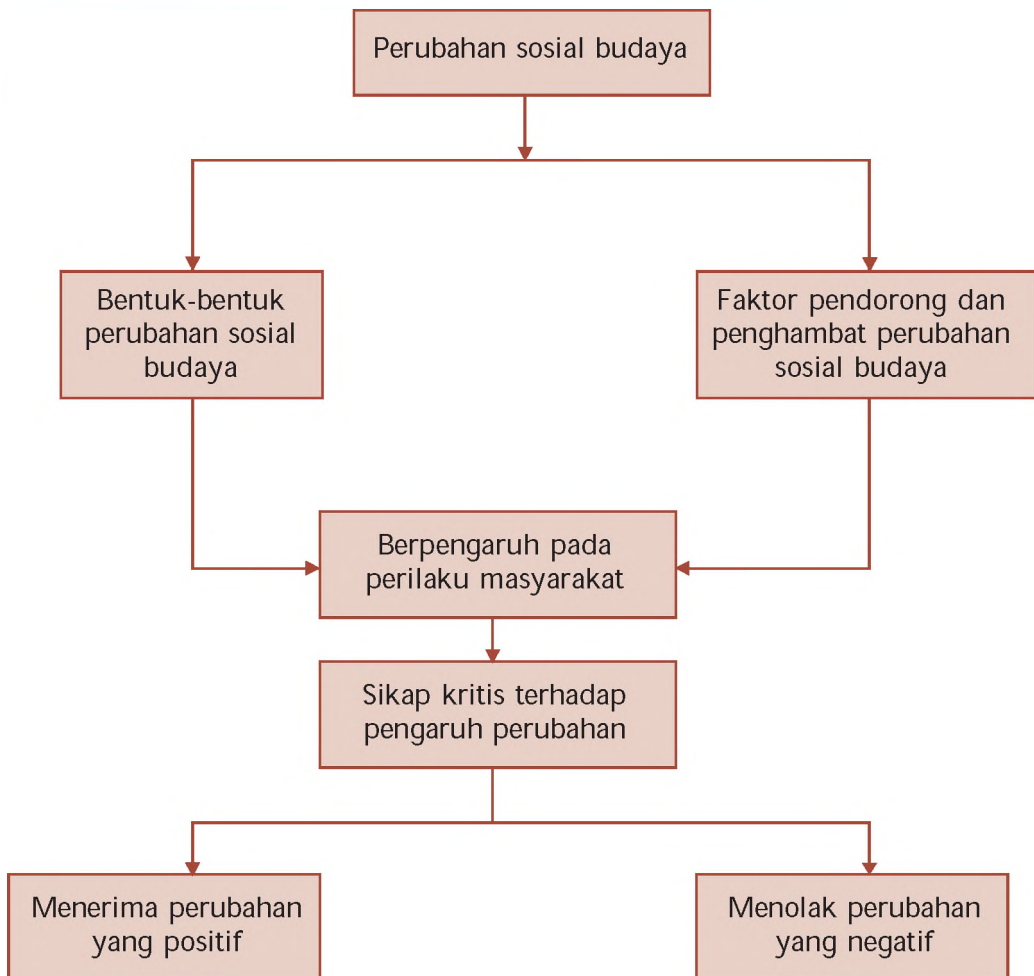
Perubahan sosial budaya

Bentuk-bentuk perubahan sosial budaya

Faktor pendorong dan penghambat perubahan sosial budaya

Berpengaruh pada perilaku masyarakat

Sikap kritis terhadap pengaruh perubahan

Menerima perubahan yang positif

Menolak perubahan yang negatif